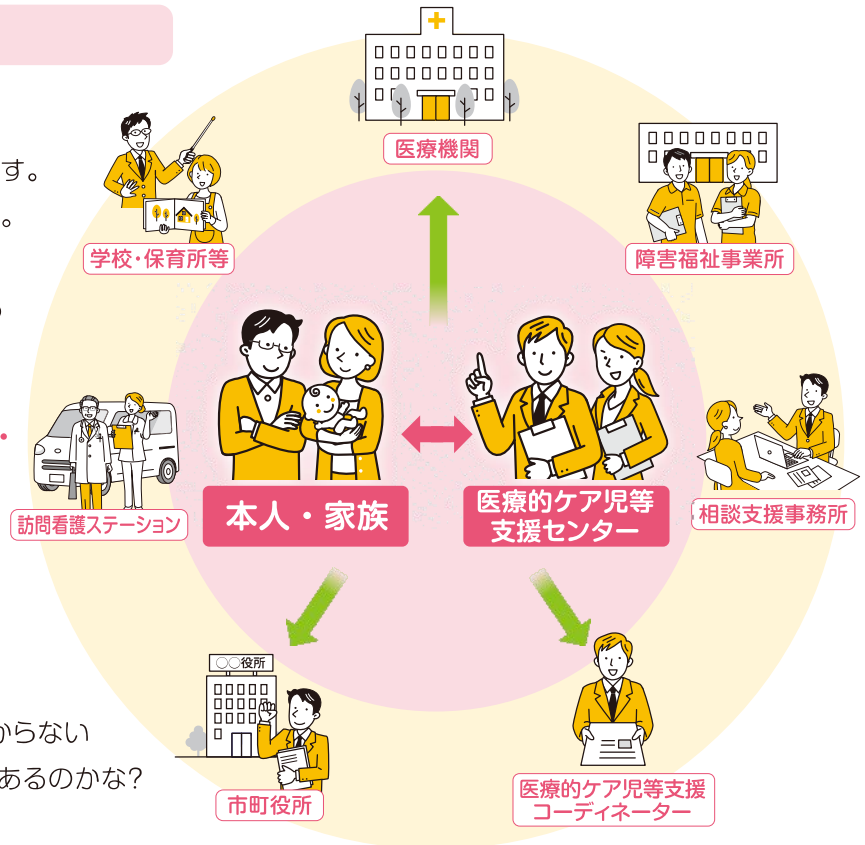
す。

。

からない

あるのかな?

医療機関

学校・保育所等

障害福祉事業所

本人・家族

医療的ケア児等支援センター

相談支援事務所

訪問看護ステーション

○○役所

市町役所

医療的ケア児等支援コーディネーター